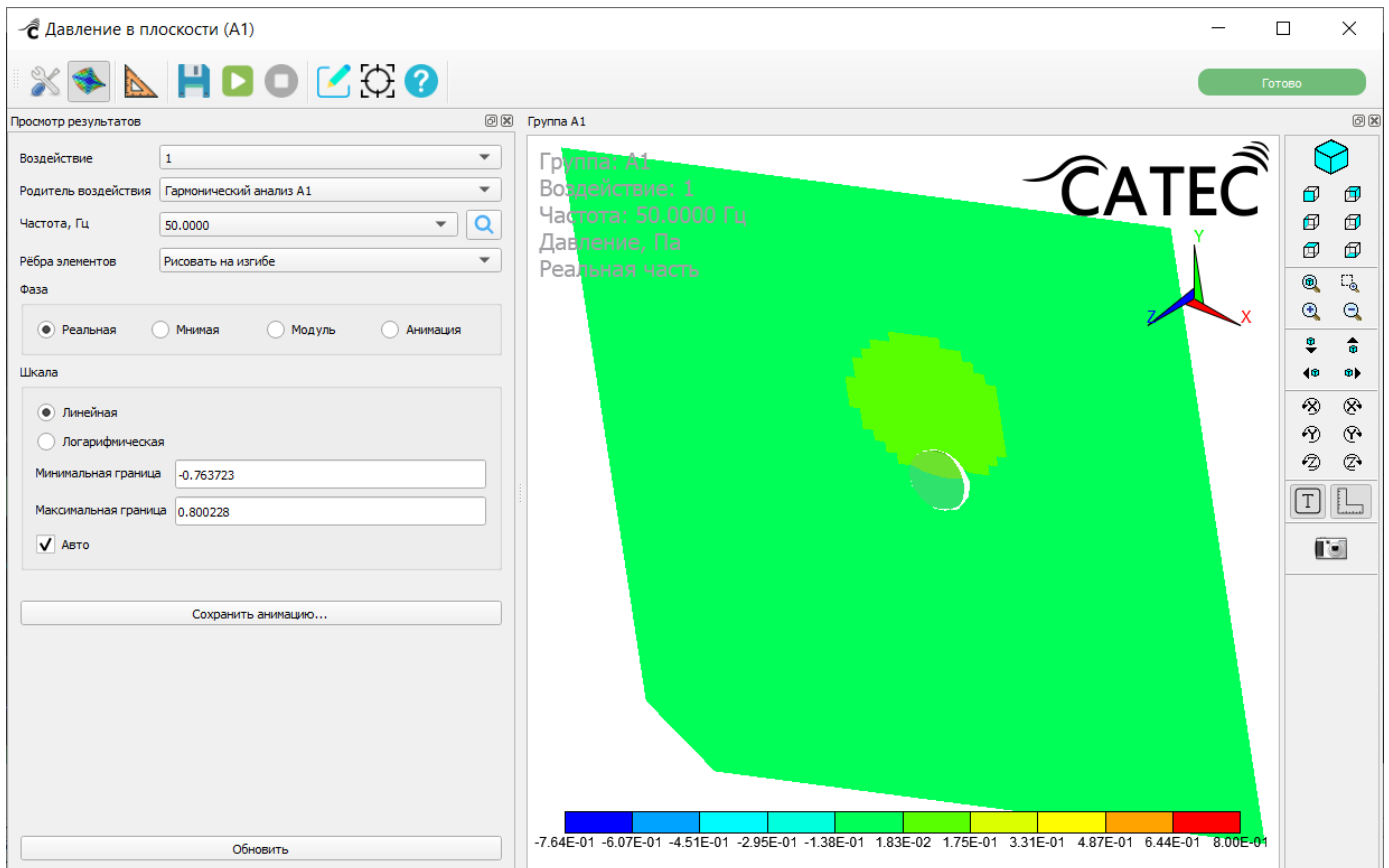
Давление в плоскости (A1)

Готово

Просмотр результатов

Воздействие 1

Родитель воздействия Гармонический анализ A1

Частота, Гц 50.0000

Рёбра элементов Рисовать на изгибе

Фаза

Реальная Мнимая Модуль Анимация

Шкала

Линейная

Логарифмическая

Минимальная граница -0.763723

Максимальная граница 0.800228

Авто

Сохранить анимацию...

Обновить

Группа A1

Группа: A1
Воздействие: 1
Частота: 50.0000 Гц
Давление, Па
Реальная часть

CATEC

Y
Z
X

T

-7.64E-01 -6.07E-01 -4.51E-01 -2.95E-01 -1.38E-01 1.83E-02 1.75E-01 3.31E-01 4.87E-01 6.44E-01 8.00E-01